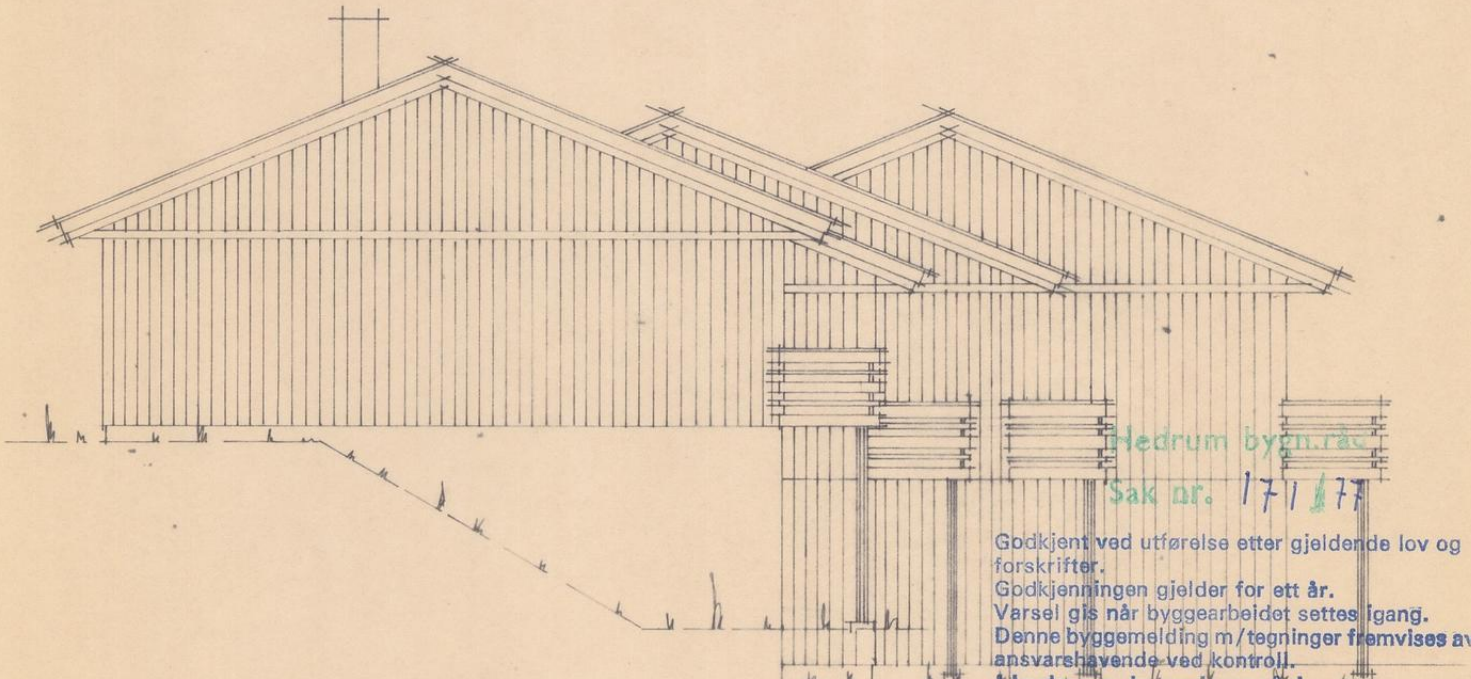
Hedrum bygn.råd
Sak nr. 171/77

Godkjent ved utførelse etter gjeldende lov og forskrifter.
Godkjenningen gjelder for ett år.
Varsel gis når byggearbeidet settes igang.
Denne byggemelding m/tegninger fremvises av ansvarshavende ved kontroll.
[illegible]